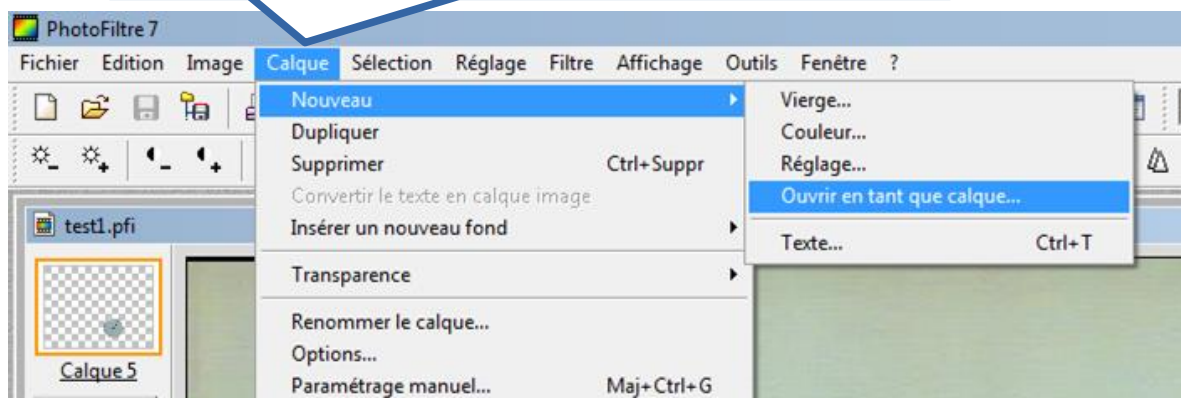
PhotoFiltre 7

Fichier Edition Image Calque Sélection Réglage Filtre Affichage Outils Fenêtre ?

Nouveau
Dupliquer
Supprimer Ctrl+Suppr
Convertir le texte en calque image
Insérer un nouveau fond
Transparence
Renommer le calque...
Options...
Paramétrage manuel... Maj+Ctrl+G

Vierge...
Couleur...
Réglage...
Ouvrir en tant que calque...
Texte... Ctrl+T

test1.pfi

Calque 5